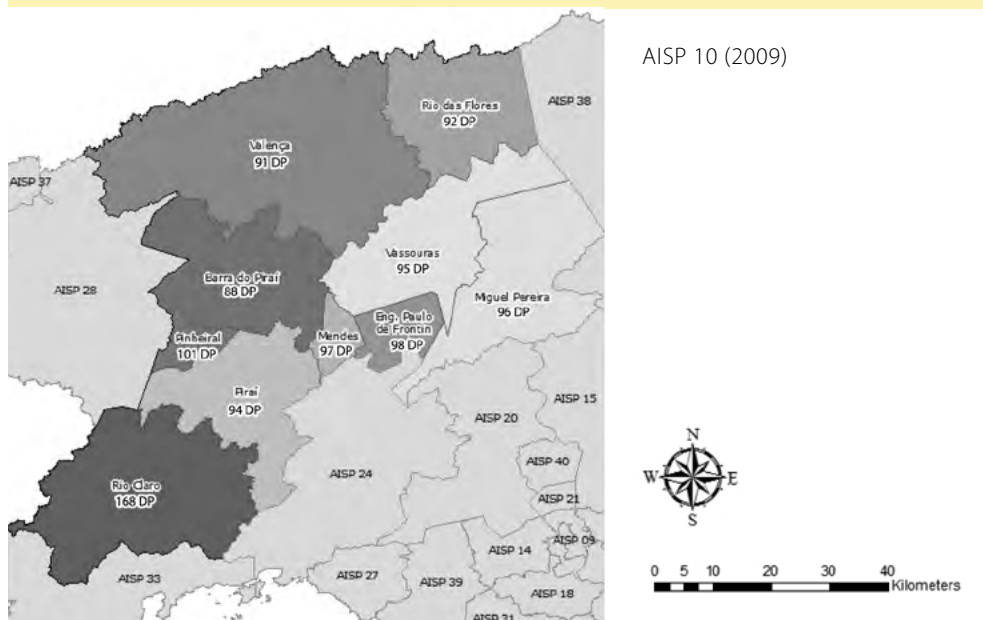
AISP 10 (2009)

Rio das Flores
92 DP

AISP 38

Valença
91 DP

AISP 37

Vassouras
95 DP

AISP 28

Barra do Piraí
88 DP

Miguel Pereira
96 DP

Eng. Paulo de Frontin
98 DP

Pinheiral
101 DP

Mendes
97 DP

Piraí
94 DP

AISP 15

AISP 20

AISP 40

Rio Claro
168 DP

AISP 24

AISP 21

AISP 14

AISP 09

AISP 33

AISP 27

AISP 39

AISP 18

AISP 31

N
W
E
S

0 5 10 20 30 40
Kilometers